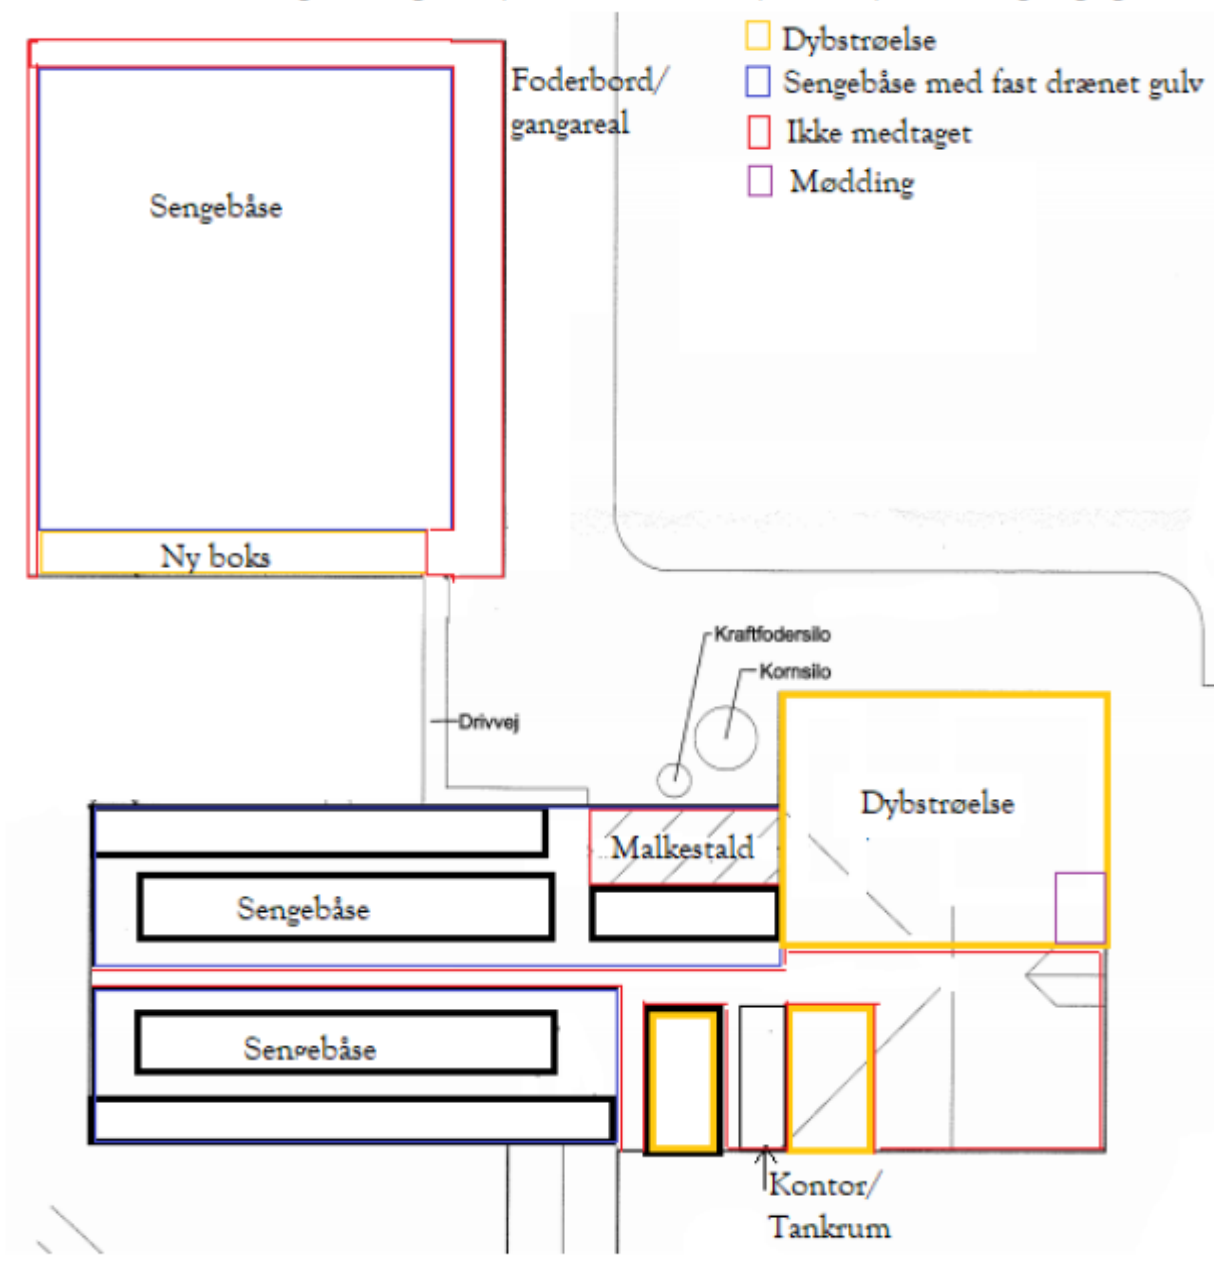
Dybstrøelse
Sengebåse med fast drænet gulv
Ikke medtaget
Mødding

Foderbord/ gangareal

Sengebåse

Ny boks

Kraftfodersilo
Kornsilo

Drivvej

Dybstrøelse

Malkestald

Sengebåse

Sengebåse

Kontor/ Tankrum